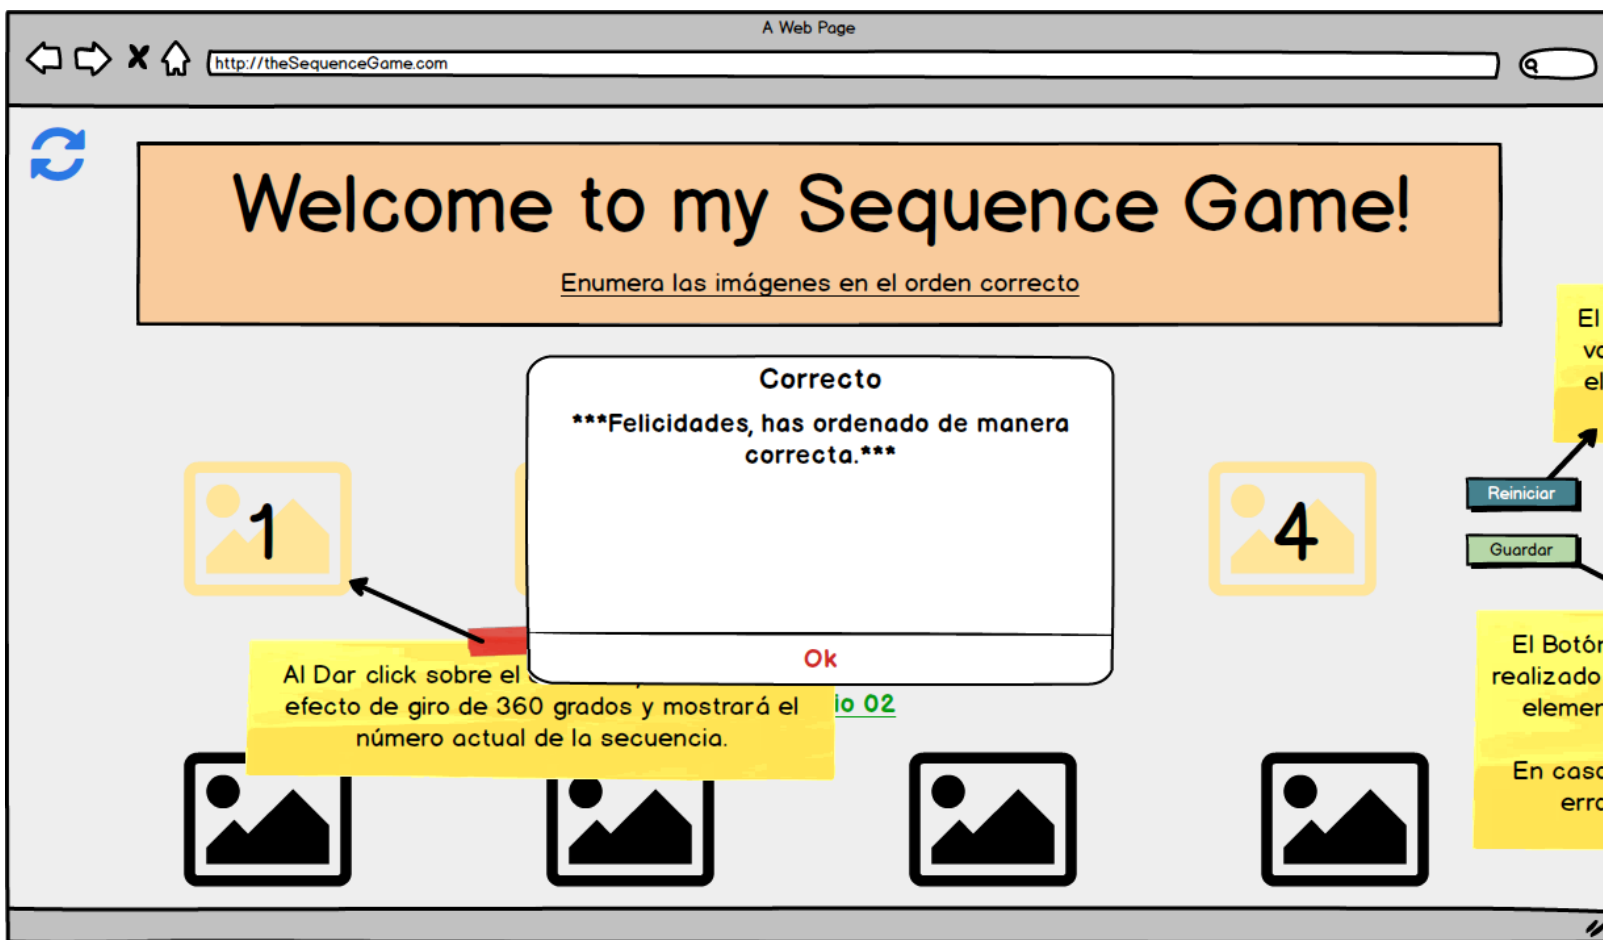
A Web Page

http://theSequenceGame.com

Welcome to my Sequence Game!

Enumera las imágenes en el orden correcto

El
vo
el

Correcto

***Felicidades, has ordenado de manera correcta.***

Ok

1

4

Reiniciar

Guardar

Al Dar click sobre el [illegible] efecto de giro de 360 grados y mostrará el número actual de la secuencia.

io 02

El Botón
realizado
elemen

En caso
erro